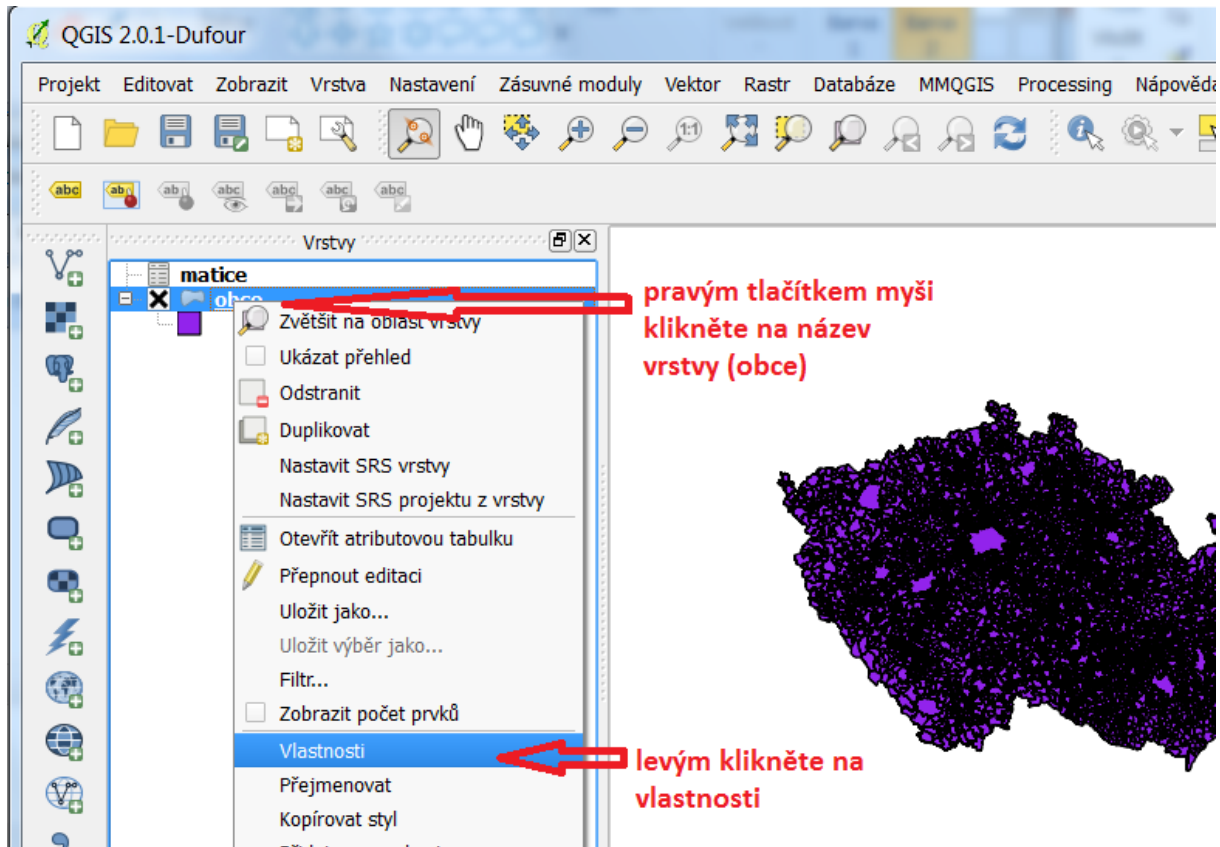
QGIS 2.0.1-Dufour

Projekt Editovat Zobrazit Vrstva Nastavení Zásuvné moduly Vektor Rastr Databáze MMQGIS Processing Nápověda

abc abc abc abc abc abc abc

Vrstvy

matice
obce

Zvětšit na oblast vrstvy
Ukázat přehled
Odstranit
Duplikovat
Nastavit SRS vrstvy
Nastavit SRS projektu z vrstvy
Otevřít atributovou tabulku
Přepnout editaci
Uložit jako...
Uložit výběr jako...
Filtr...
Zobrazit počet prvků
Vlastnosti
Přejmenovat
Kopírovat styl

pravým tlačítkem myši klikněte na název vrstvy (obce)

levým klikněte na vlastnosti